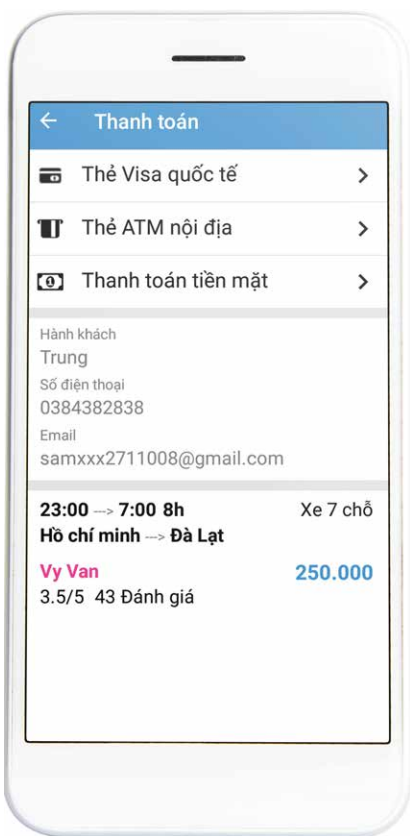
← Thanh toán

Thẻ Visa quốc tế >

Thẻ ATM nội địa >

Thanh toán tiền mặt >

Hành khách
Trung
Số điện thoại
0384382838
Email
samxxx2711008@gmail.com

23:00 ---> 7:00 8h
Xe 7 chỗ
Hồ chí minh ---> Đà Lạt
Vy Van
250.000
3.5/5 43 Đánh giá